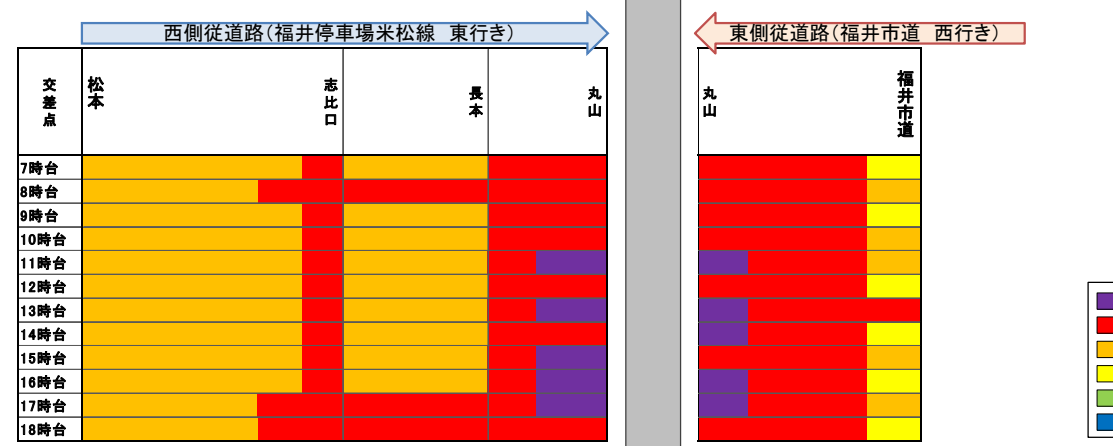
西側従道路(福井停車場米松線　東行き)

東側従道路(福井市道　西行き)

| 交差点 | 松本 | 志比口 | 長本 | 丸山 |
|---|---|---|---|---|
| 7時台 | | | | |
| 8時台 | | | | |
| 9時台 | | | | |
| 10時台 | | | | |
| 11時台 | | | | |
| 12時台 | | | | |
| 13時台 | | | | |
| 14時台 | | | | |
| 15時台 | | | | |
| 16時台 | | | | |
| 17時台 | | | | |
| 18時台 | | | | |

| 丸山 | 福井市道 |
|---|---|